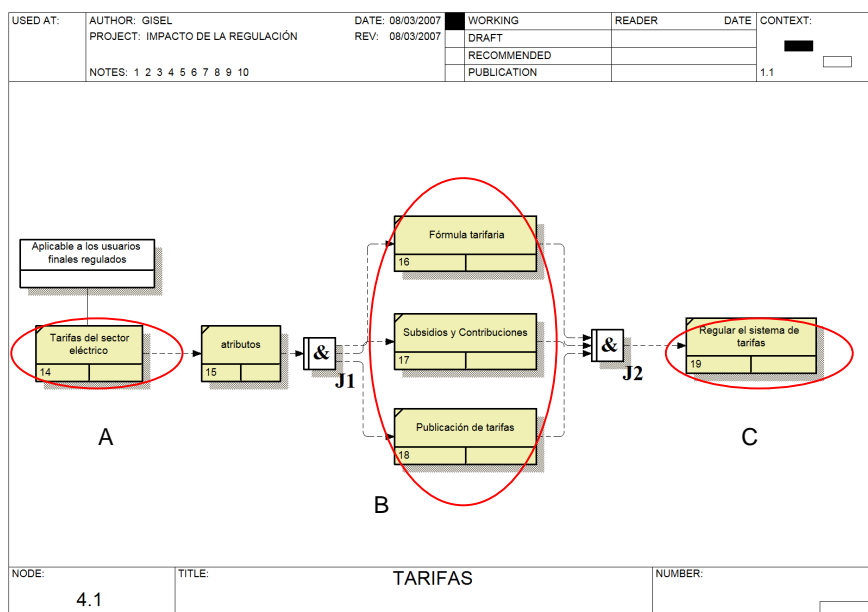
| USED AT: | AUTHOR: GISEL<br>PROJECT: IMPACTO DE LA REGULACIÓN<br>NOTES: 1 2 3 4 5 6 7 8 9 10 | DATE: 08/03/2007<br>REV: 08/03/2007 | | WORKING<br>DRAFT<br>RECOMMENDED<br>PUBLICATION | READER | DATE | CONTEXT:<br>1.1 |
|---|---|---|---|---|---|---|---|

Aplicable a los usuarios finales regulados

Tarifas del sector eléctrico
14

atributos
15

&
J1

Fórmula tarifaria
16

Subsidios y Contribuciones
17

Publicación de tarifas
18

&
J2

Regular el sistema de tarifas
19

A

B

C

| NODE:<br>4.1 | TITLE:<br>TARIFAS | NUMBER: |
|---|---|---|